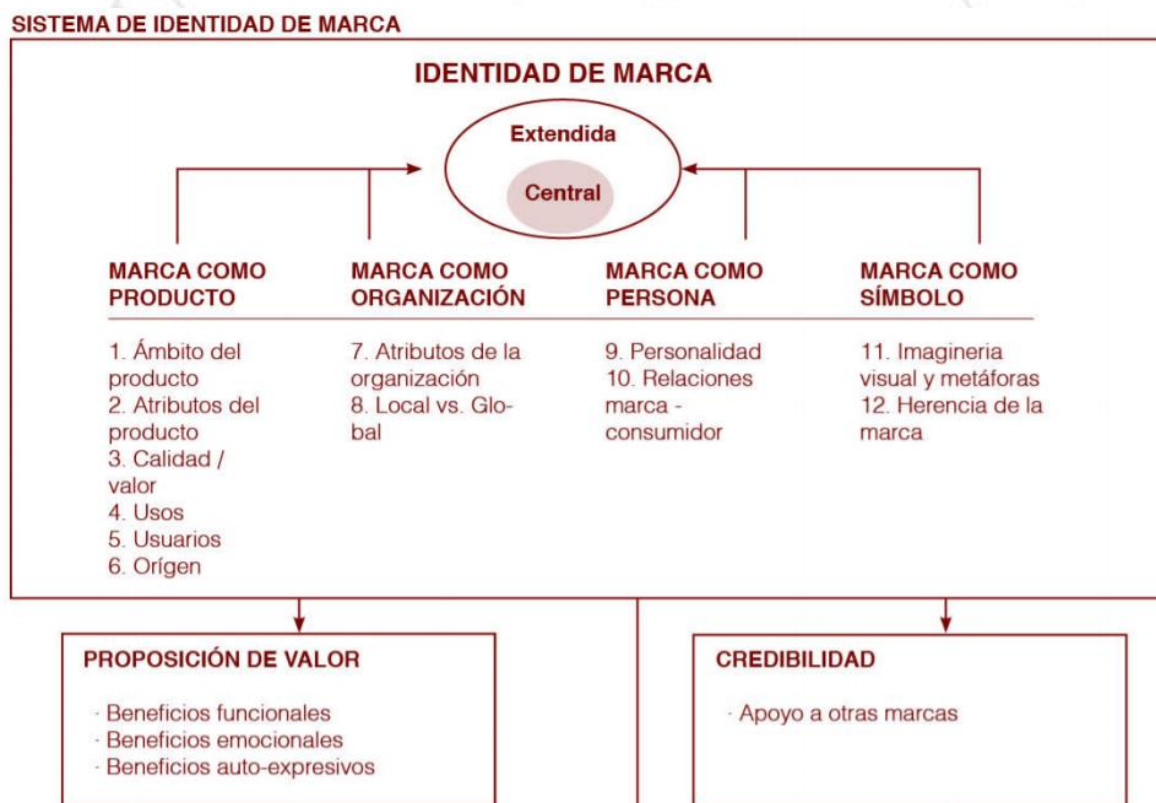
SISTEMA DE IDENTIDAD DE MARCA

IDENTIDAD DE MARCA

Extendida

Central

MARCA COMO PRODUCTO

1. Ámbito del producto
2. Atributos del producto
3. Calidad / valor
4. Usos
5. Usuarios
6. Orígen

MARCA COMO ORGANIZACIÓN

7. Atributos de la organización
8. Local vs. Global

MARCA COMO PERSONA

9. Personalidad
10. Relaciones marca - consumidor

MARCA COMO SÍMBOLO

11. Imagineria visual y metáforas
12. Herencia de la marca

PROPOSICIÓN DE VALOR

· Beneficios funcionales
· Beneficios emocionales
· Beneficios auto-expresivos

CREDIBILIDAD

· Apoyo a otras marcas